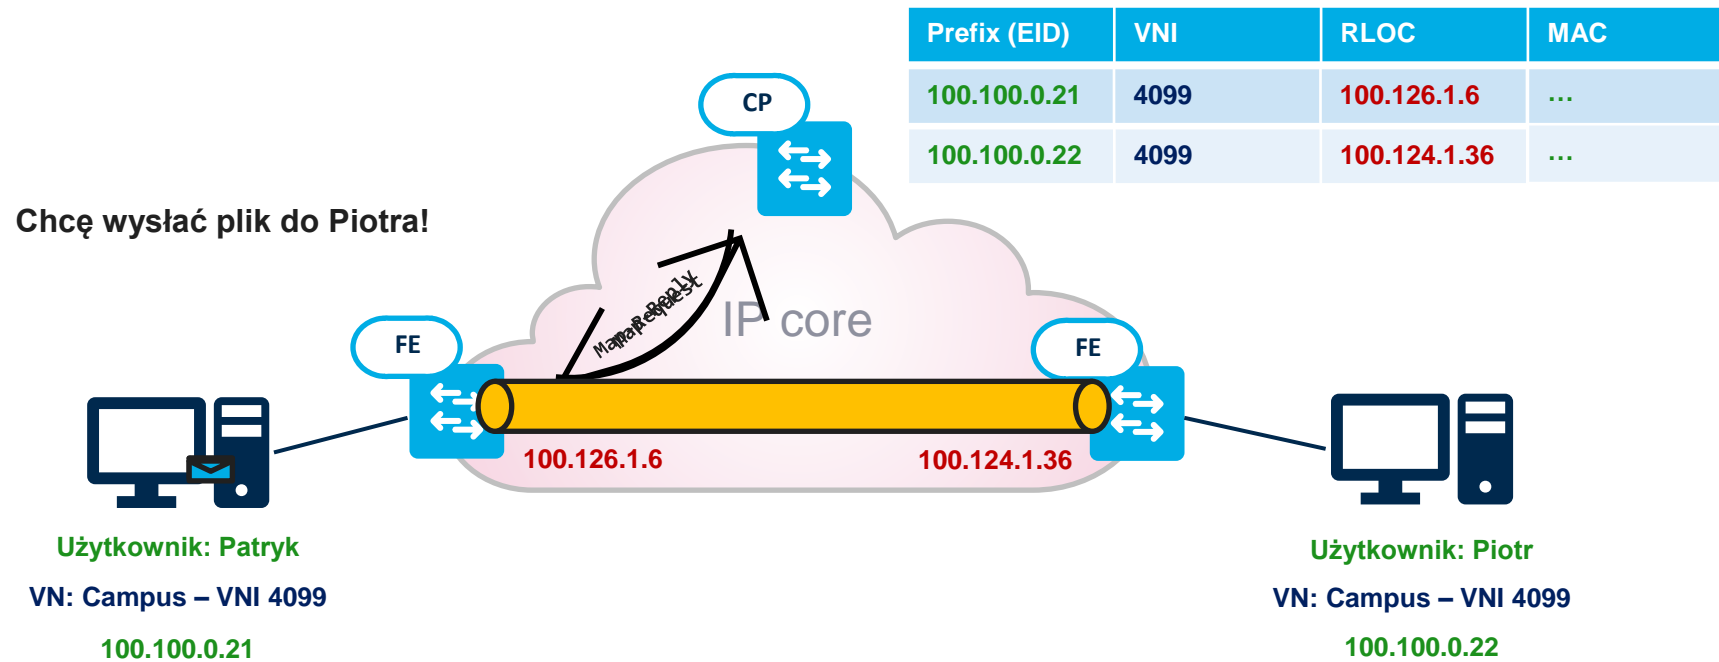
| Prefix (EID) | VNI | RLOC | MAC |
|---|---|---|---|
| 100.100.0.21 | 4099 | 100.126.1.6 | ... |
| 100.100.0.22 | 4099 | 100.124.1.36 | ... |

CP

Chcę wysłać plik do Piotra!

Map Request
Map Reply

IP core

FE

FE

100.126.1.6

100.124.1.36

Użytkownik: Patryk
VN: Campus – VNI 4099
100.100.0.21

Użytkownik: Piotr
VN: Campus – VNI 4099
100.100.0.22